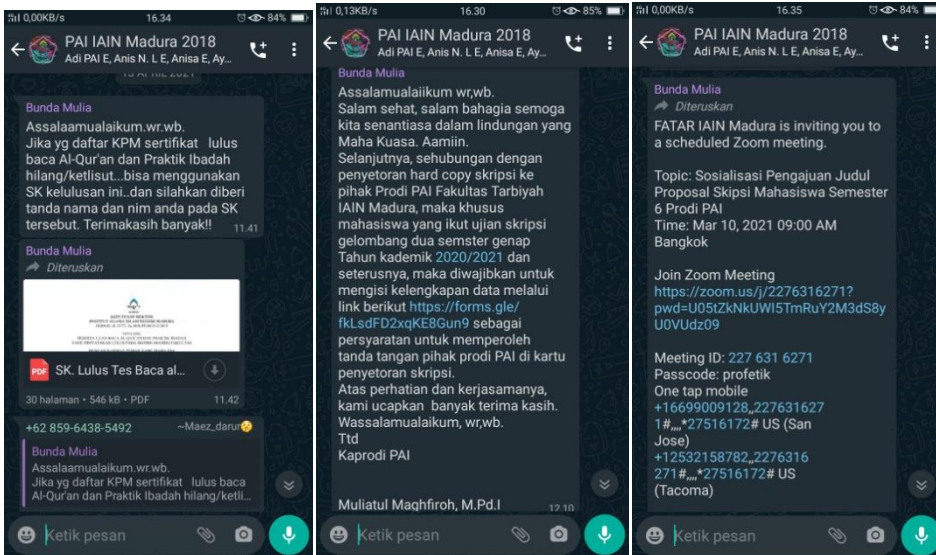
0,00KB/s 16.34 84%
PAI IAIN Madura 2018
Adi PAI E, Anis N. L E, Anisa E, Ay...
15 APRIL 2021

Bunda Mulia
Assalaamualaikum.wr.wb.
Jika yg daftar KPM sertifikat lulus baca Al-Qur'an dan Praktik Ibadah hilang/ketlisut...bisa menggunakan SK kelulusan ini..dan silahkan diberi tanda nama dan nim anda pada SK tersebut. Terimakasih banyak!! 11.41

Bunda Mulia
Diteruskan
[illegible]
PDF SK. Lulus Tes Baca al...
30 halaman • 546 kB • PDF 11.42

+62 859-6438-5492 ~Maez_darun
Bunda Mulia
Assalaamualaikum.wr.wb.
Jika yg daftar KPM sertifikat lulus baca Al-Qur'an dan Praktik Ibadah hilang/ketli...

Ketik pesan

0,13KB/s 16.30 85%
PAI IAIN Madura 2018
Adi PAI E, Anis N. L E, Anisa E, Ay...
Bunda Mulia
Assalamualaikum wr,wb.
Salam sehat, salam bahagia semoga kita senantiasa dalam lindungan yang Maha Kuasa. Aamiin.
Selanjutnya, sehubungan dengan penyetoran hard copy skripsi ke pihak Prodi PAI Fakultas Tarbiyah IAIN Madura, maka khusus mahasiswa yang ikut ujian skripsi gelombang dua semster genap Tahun kademik 2020/2021 dan seterusnya, maka diwajibkan untuk mengisi kelengkapan data melalui link berikut https://forms.gle/fkLsdFD2xqKE8Gun9 sebagai persyaratan untuk memperoleh tanda tangan pihak prodi PAI di kartu penyetoran skripsi.
Atas perhatian dan kerjasamanya, kami ucapkan banyak terima kasih.
Wassalamualaikum, wr,wb.
Ttd
Kaprodi PAI

Muliatul Maghfiroh, M.Pd.I 12.10

Ketik pesan

0,00KB/s 16.35 84%
PAI IAIN Madura 2018
Adi PAI E, Anis N. L E, Anisa E, Ay...
Bunda Mulia
Diteruskan
FATAR IAIN Madura is inviting you to a scheduled Zoom meeting.

Topic: Sosialisasi Pengajuan Judul Proposal Skipsi Mahasiswa Semester 6 Prodi PAI
Time: Mar 10, 2021 09:00 AM Bangkok

Join Zoom Meeting
https://zoom.us/j/2276316271?pwd=U05tZkNkUWI5TmRuY2M3dS8yU0VUdz09

Meeting ID: 227 631 6271
Passcode: profetik
One tap mobile
+16699009128,,2276316271#,,,,*27516172# US (San Jose)
+12532158782,,2276316271#,,,,*27516172# US (Tacoma)

Ketik pesan